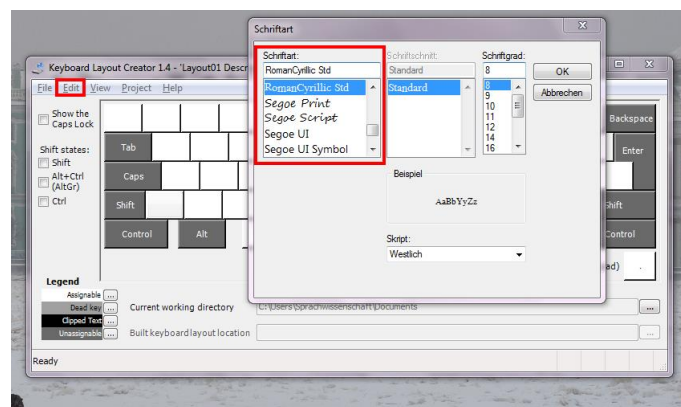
Keyboard Layout Creator 1.4 - 'Layout01 Descr

File Edit View Project Help

Show the Caps Lock

Shift states:
Shift
Alt+Ctrl (AltGr)
Ctrl

Tab
Caps
Shift
Control
Alt

Backspace
Enter
Shift
Control

Legend
Assignable
Dead key
Clipped Text
Unassignable

Current working directory C:\Users\Sprachwissenschaft\Documents
Built keyboard layout location

Ready

Schriftart

Schriftart:
RomanCyrillic Std
RomanCyrillic Std
Segoe Print
Segoe Script
Segoe UI
Segoe UI Symbol

Schriftschnitt:
Standard
Standard

Schriftgrad:
8
8
9
10
11
12
14
16

OK
Abbrechen

Beispiel
AaBbYyZz

Skript:
Westlich